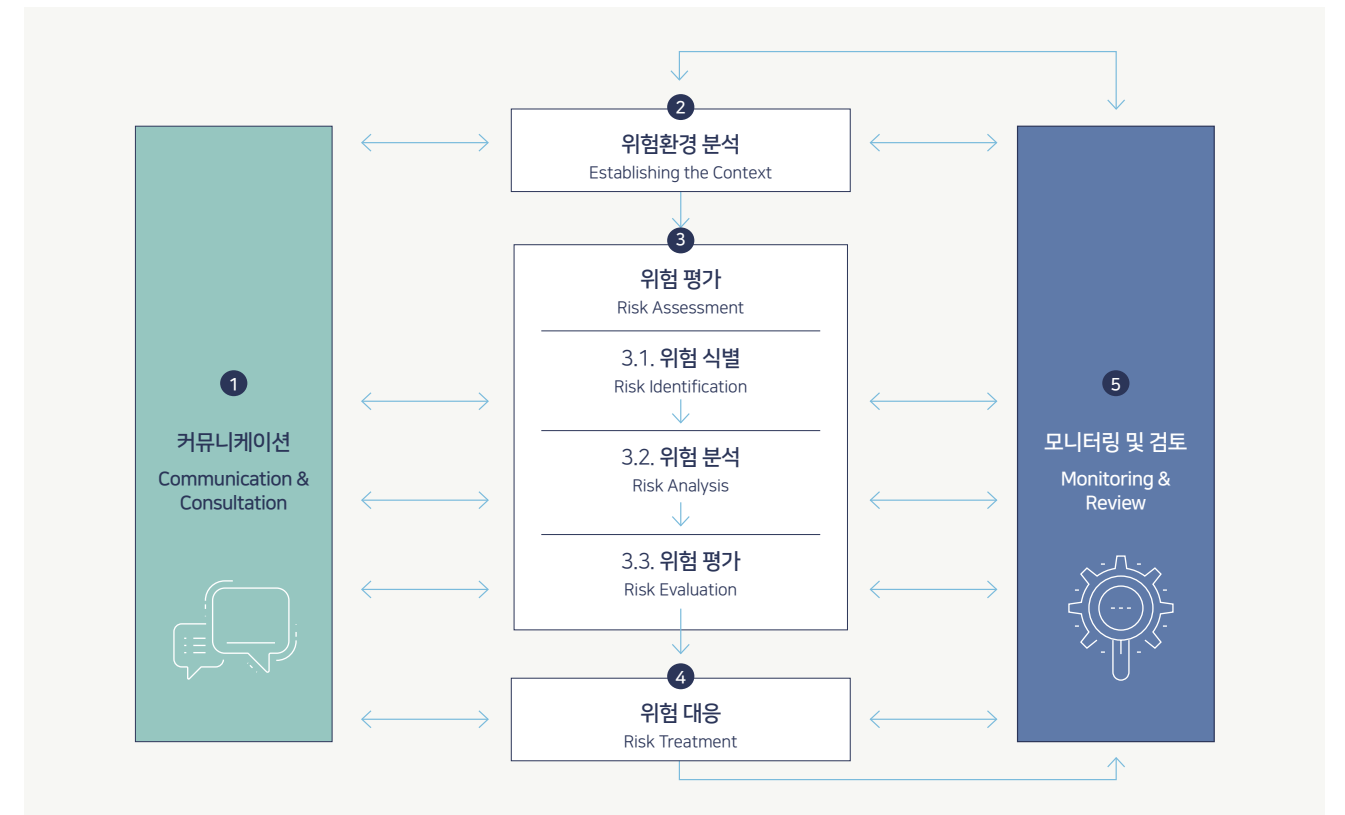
1
커뮤니케이션
Communication & Consultation

2
위험환경 분석
Establishing the Context

3
위험 평가
Risk Assessment

3.1. 위험 식별
Risk Identification

3.2. 위험 분석
Risk Analysis

3.3. 위험 평가
Risk Evaluation

4
위험 대응
Risk Treatment

5
모니터링 및 검토
Monitoring & Review